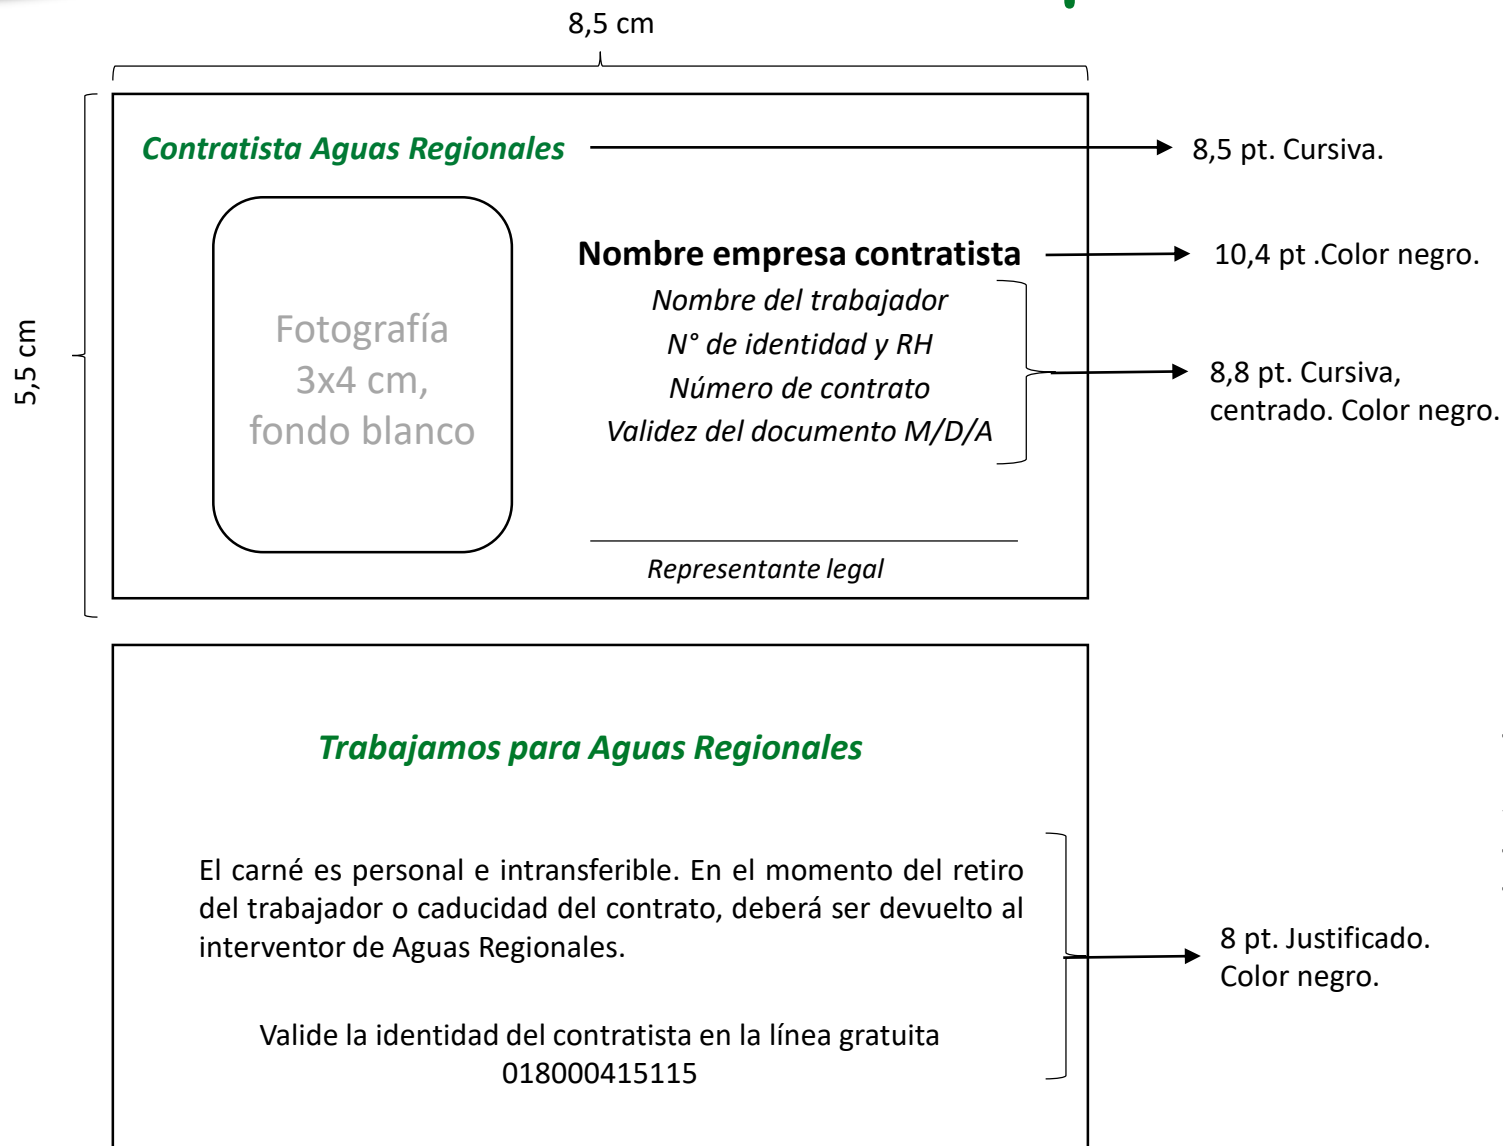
8,5 cm

5,5 cm

Contratista Aguas Regionales

8,5 pt. Cursiva.

Fotografía 3x4 cm, fondo blanco

Nombre empresa contratista

10,4 pt .Color negro.

Nombre del trabajador
N° de identidad y RH
Número de contrato
Validez del documento M/D/A

8,8 pt. Cursiva, centrado. Color negro.

Representante legal

Trabajamos para Aguas Regionales

El carné es personal e intransferible. En el momento del retiro del trabajador o caducidad del contrato, deberá ser devuelto al interventor de Aguas Regionales.

Valide la identidad del contratista en la línea gratuita 018000415115

8 pt. Justificado. Color negro.